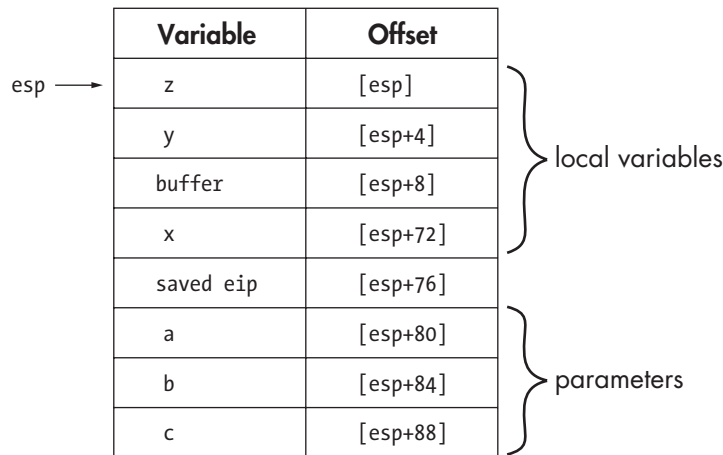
esp

| Variable | Offset |
|---|---|
| z | [esp] |
| y | [esp+4] |
| buffer | [esp+8] |
| x | [esp+72] |
| saved eip | [esp+76] |
| a | [esp+80] |
| b | [esp+84] |
| c | [esp+88] |

local variables

parameters